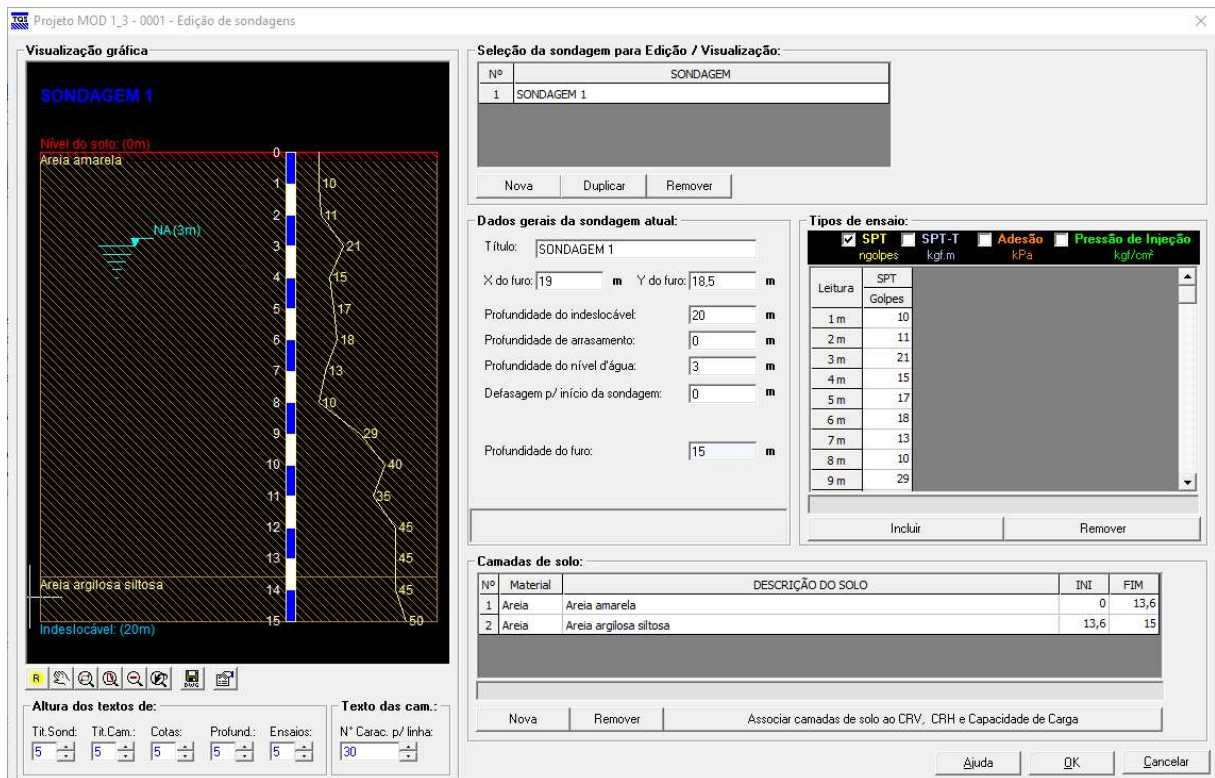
Projeto MOD 1_3 - 0001 - Edição de sondagens

Visualização gráfica

SONDAGEM 1

Nível do solo: (0m)
Areia amarela

NA(3m)

0
1 10
2 11
3 21
4 15
5 17
6 18
7 13
8 10
9 29
10 40
11 35
12 45
13 45
14 45
15 50

Areia argilosa siltosa

Indeslocável: (20m)

Altura dos textos de:
Tit.Sond: 5 Tit.Cam.: 5 Cotas: 5 Profund.: 5 Ensaios: 5

Texto das cam.:
N° Carac. p/ linha: 30

Seleção da sondagem para Edição / Visualização:

| Nº | SONDAGEM |
|---|---|
| 1 | SONDAGEM 1 |

Nova Duplicar Remover

Dados gerais da sondagem atual:
Título: SONDAGEM 1
X do furo: 19 m Y do furo: 18,5 m
Profundidade do indeslocável: 20 m
Profundidade de arrasamento: 0 m
Profundidade do nível d'água: 3 m
Defasagem p/ início da sondagem: 0 m
Profundidade do furo: 15 m

Tipos de ensaio:
SPT ngolpes SPT-T kgf.m Adesão kPa Pressão de Injeção kgf/cm²

| Leitura | SPT Golpes |
|---|---|
| 1 m | 10 |
| 2 m | 11 |
| 3 m | 21 |
| 4 m | 15 |
| 5 m | 17 |
| 6 m | 18 |
| 7 m | 13 |
| 8 m | 10 |
| 9 m | 29 |

Incluir Remover

Camadas de solo:

| Nº | Material | DESCRIÇÃO DO SOLO | INI | FIM |
|---|---|---|---|---|
| 1 | Areia | Areia amarela | 0 | 13,6 |
| 2 | Areia | Areia argilosa siltosa | 13,6 | 15 |

Nova Remover Associar camadas de solo ao CRV, CRH e Capacidade de Carga

Ajuda OK Cancelar